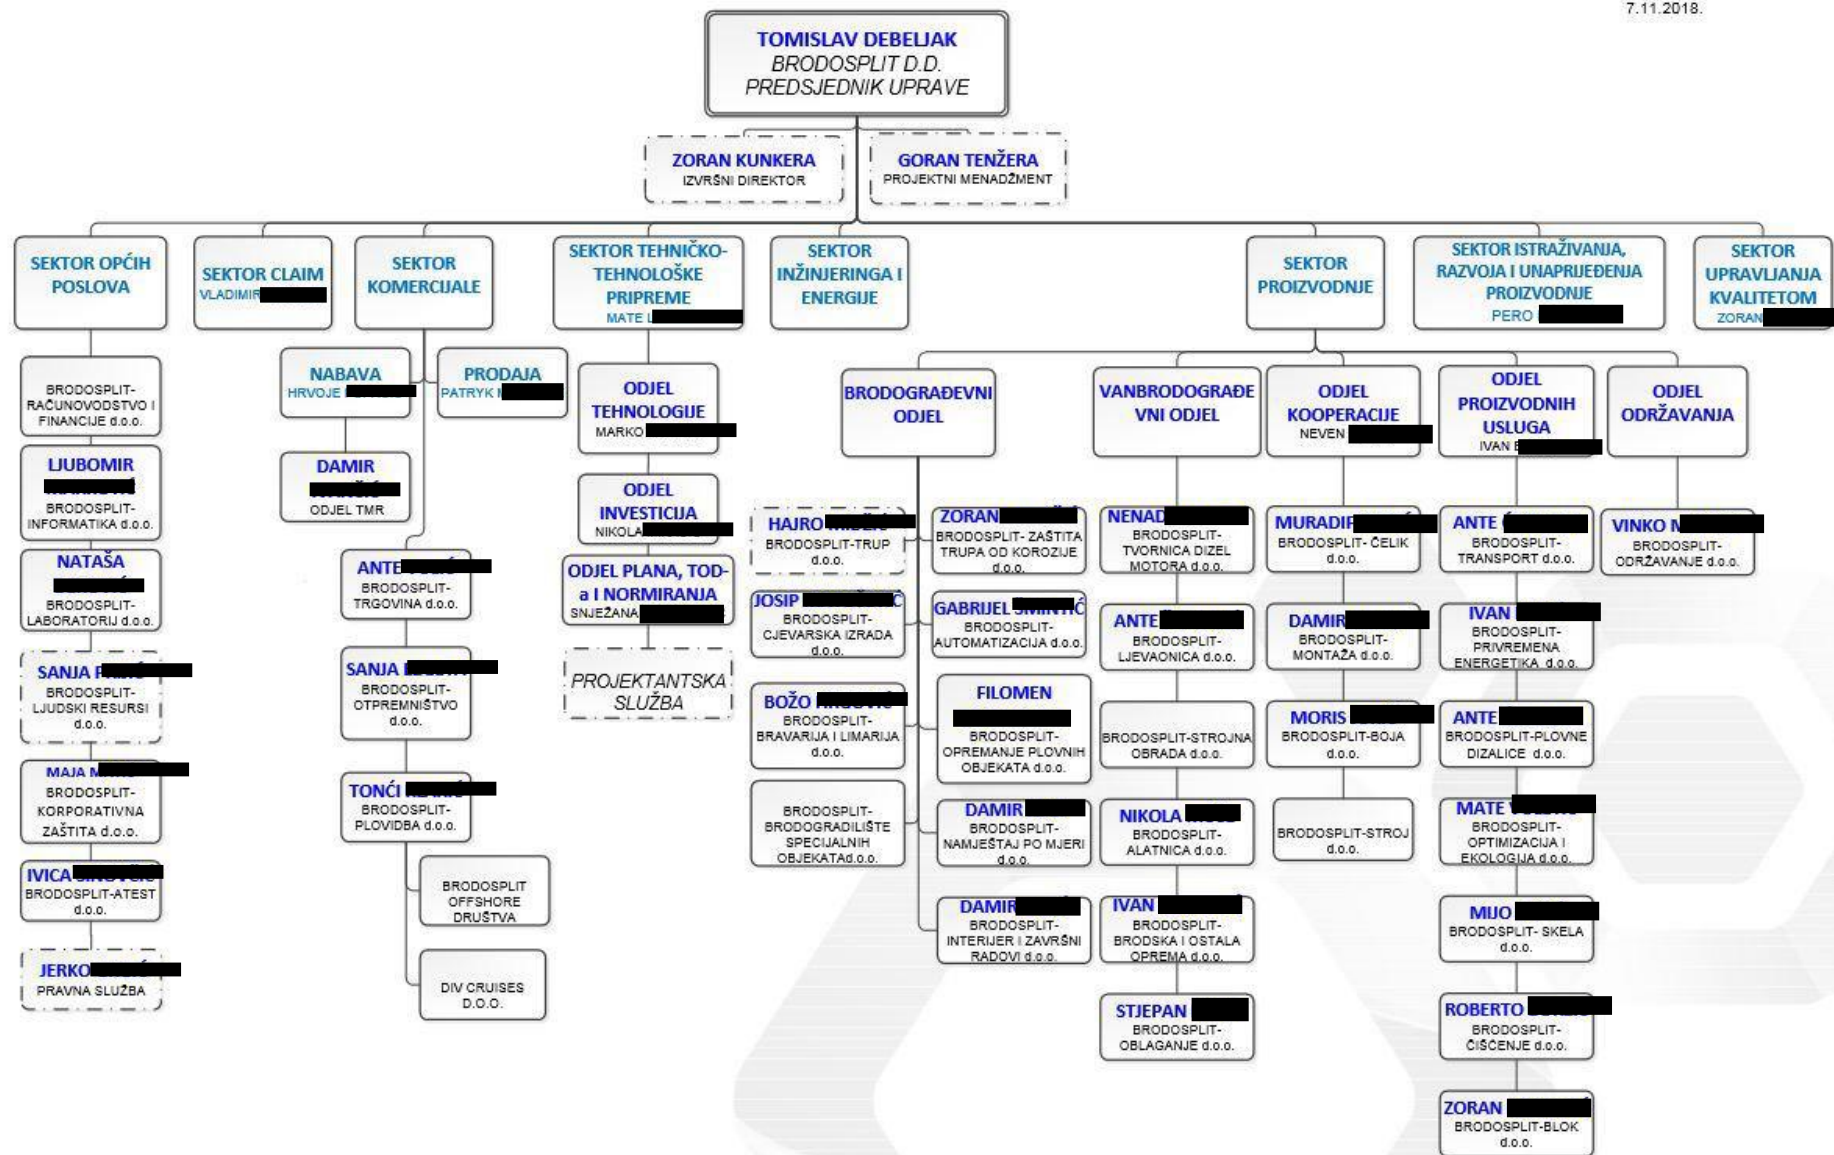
7.11.2018.

TOMISLAV DEBELJAK
BRODOSPLIT D.D.
PREDSJEDNIK UPRAVE

ZORAN KUNKERA
IZVRŠNI DIREKTOR

GORAN TENŽERA
PROJEKTNI MENADŽMENT

SEKTOR OPĆIH POSLOVA

SEKTOR CLAIM
VLADIMIR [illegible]

SEKTOR KOMERCIJALE

SEKTOR TEHNIČKO-TEHNOLOŠKE PRIPREME
MATE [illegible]

SEKTOR INŽINJERINGA I ENERGIJE

SEKTOR PROIZVODNJE

SEKTOR ISTRAŽIVANJA, RAZVOJA I UNAPRJEĐENJA PROIZVODNJE
PERO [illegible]

SEKTOR UPRAVLJANJA KVALITETOM
ZORAN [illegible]

BRODOSPLIT-RAČUNOVODSTVO I FINANCIJE d.o.o.

LJUBOMIR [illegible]
BRODOSPLIT-INFORMATIKA d.o.o.

NATAŠA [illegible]
BRODOSPLIT-LABORATORIJ d.o.o.

SANJA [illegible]
BRODOSPLIT-LJUDSKI RESURSI d.o.o.

MAJA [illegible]
BRODOSPLIT-KORPORATIVNA ZAŠTITA d.o.o.

IVICA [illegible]
BRODOSPLIT-ATEST d.o.o.

JERKO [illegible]
PRAVNA SLUŽBA

NABAVA
HRVOJE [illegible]

PRODAJA
PATRYK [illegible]

DAMIR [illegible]
ODJEL TMR

ANTE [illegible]
BRODOSPLIT-TRGOVINA d.o.o.

SANJA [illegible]
BRODOSPLIT-OTPREMNIŠTVO d.o.o.

TONČI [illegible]
BRODOSPLIT-PLOVIDBA d.o.o.

BRODOSPLIT OFFSHORE DRUŠTVA

DIV CRUISES D.O.O.

ODJEL TEHNOLOGIJE
MARKO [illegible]

ODJEL INVESTICIJA
NIKOLA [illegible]

ODJEL PLANA, TOD-a I NORMIRANJA
SNJEŽANA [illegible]

PROJEKTANTSKA SLUŽBA

BRODOGRAĐEVNI ODJEL

VANBRODOGRAĐEVNI ODJEL

ODJEL KOOPERACIJE
NEVEN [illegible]

ODJEL PROIZVODNIH USLUGA
IVAN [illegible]

ODJEL ODRŽAVANJA

HAJRO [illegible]
BRODOSPLIT-TRUP d.o.o.

JOSIP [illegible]
BRODOSPLIT-CJEVARSKA IZRADA d.o.o.

BOŽO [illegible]
BRODOSPLIT-BRAVARIJA I LIMARIJA d.o.o.

BRODOSPLIT-BRODOGRADILIŠTE SPECIJALNIH OBJEKATA d.o.o.

ZORAN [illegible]
BRODOSPLIT- ZAŠTITA TRUPA OD KOROZIJE d.o.o.

GABRIJEL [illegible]
BRODOSPLIT-AUTOMATIZACIJA d.o.o.

FILOMEN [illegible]
BRODOSPLIT-OPREMANJE PLOVNIH OBJEKATA d.o.o.

DAMIR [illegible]
BRODOSPLIT-NAMJEŠTAJ PO MJERI d.o.o.

DAMIR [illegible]
BRODOSPLIT-INTERIJER I ZAVRŠNI RADOVI d.o.o.

NENAD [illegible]
BRODOSPLIT-TVORNICA DIZEL MOTORA d.o.o.

ANTE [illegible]
BRODOSPLIT-LJEVAONICA d.o.o.

BRODOSPLIT-STROJNA OBRADA d.o.o.

NIKOLA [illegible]
BRODOSPLIT-ALATNICA d.o.o.

IVAN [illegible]
BRODOSPLIT-BRODSKA I OSTALA OPREMA d.o.o.

STJEPAN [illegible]
BRODOSPLIT-OBLAGANJE d.o.o.

MURADIF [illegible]
BRODOSPLIT- ČELIK d.o.o.

DAMIR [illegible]
BRODOSPLIT-MONTAŽA d.o.o.

MORIS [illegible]
BRODOSPLIT-BOJA d.o.o.

BRODOSPLIT-STROJ d.o.o.

ANTE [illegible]
BRODOSPLIT-TRANSPORT d.o.o.

IVAN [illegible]
BRODOSPLIT-PRIVREMENA ENERGETIKA d.o.o.

ANTE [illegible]
BRODOSPLIT-PLOVNE DIZALICE d.o.o.

MATE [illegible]
BRODOSPLIT-OPTIMIZACIJA I EKOLOGIJA d.o.o.

MIJO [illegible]
BRODOSPLIT- SKELA d.o.o.

ROBERTO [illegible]
BRODOSPLIT-ČIŠĆENJE d.o.o.

ZORAN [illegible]
BRODOSPLIT-BLOK d.o.o.

VINKO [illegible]
BRODOSPLIT-ODRŽAVANJE d.o.o.